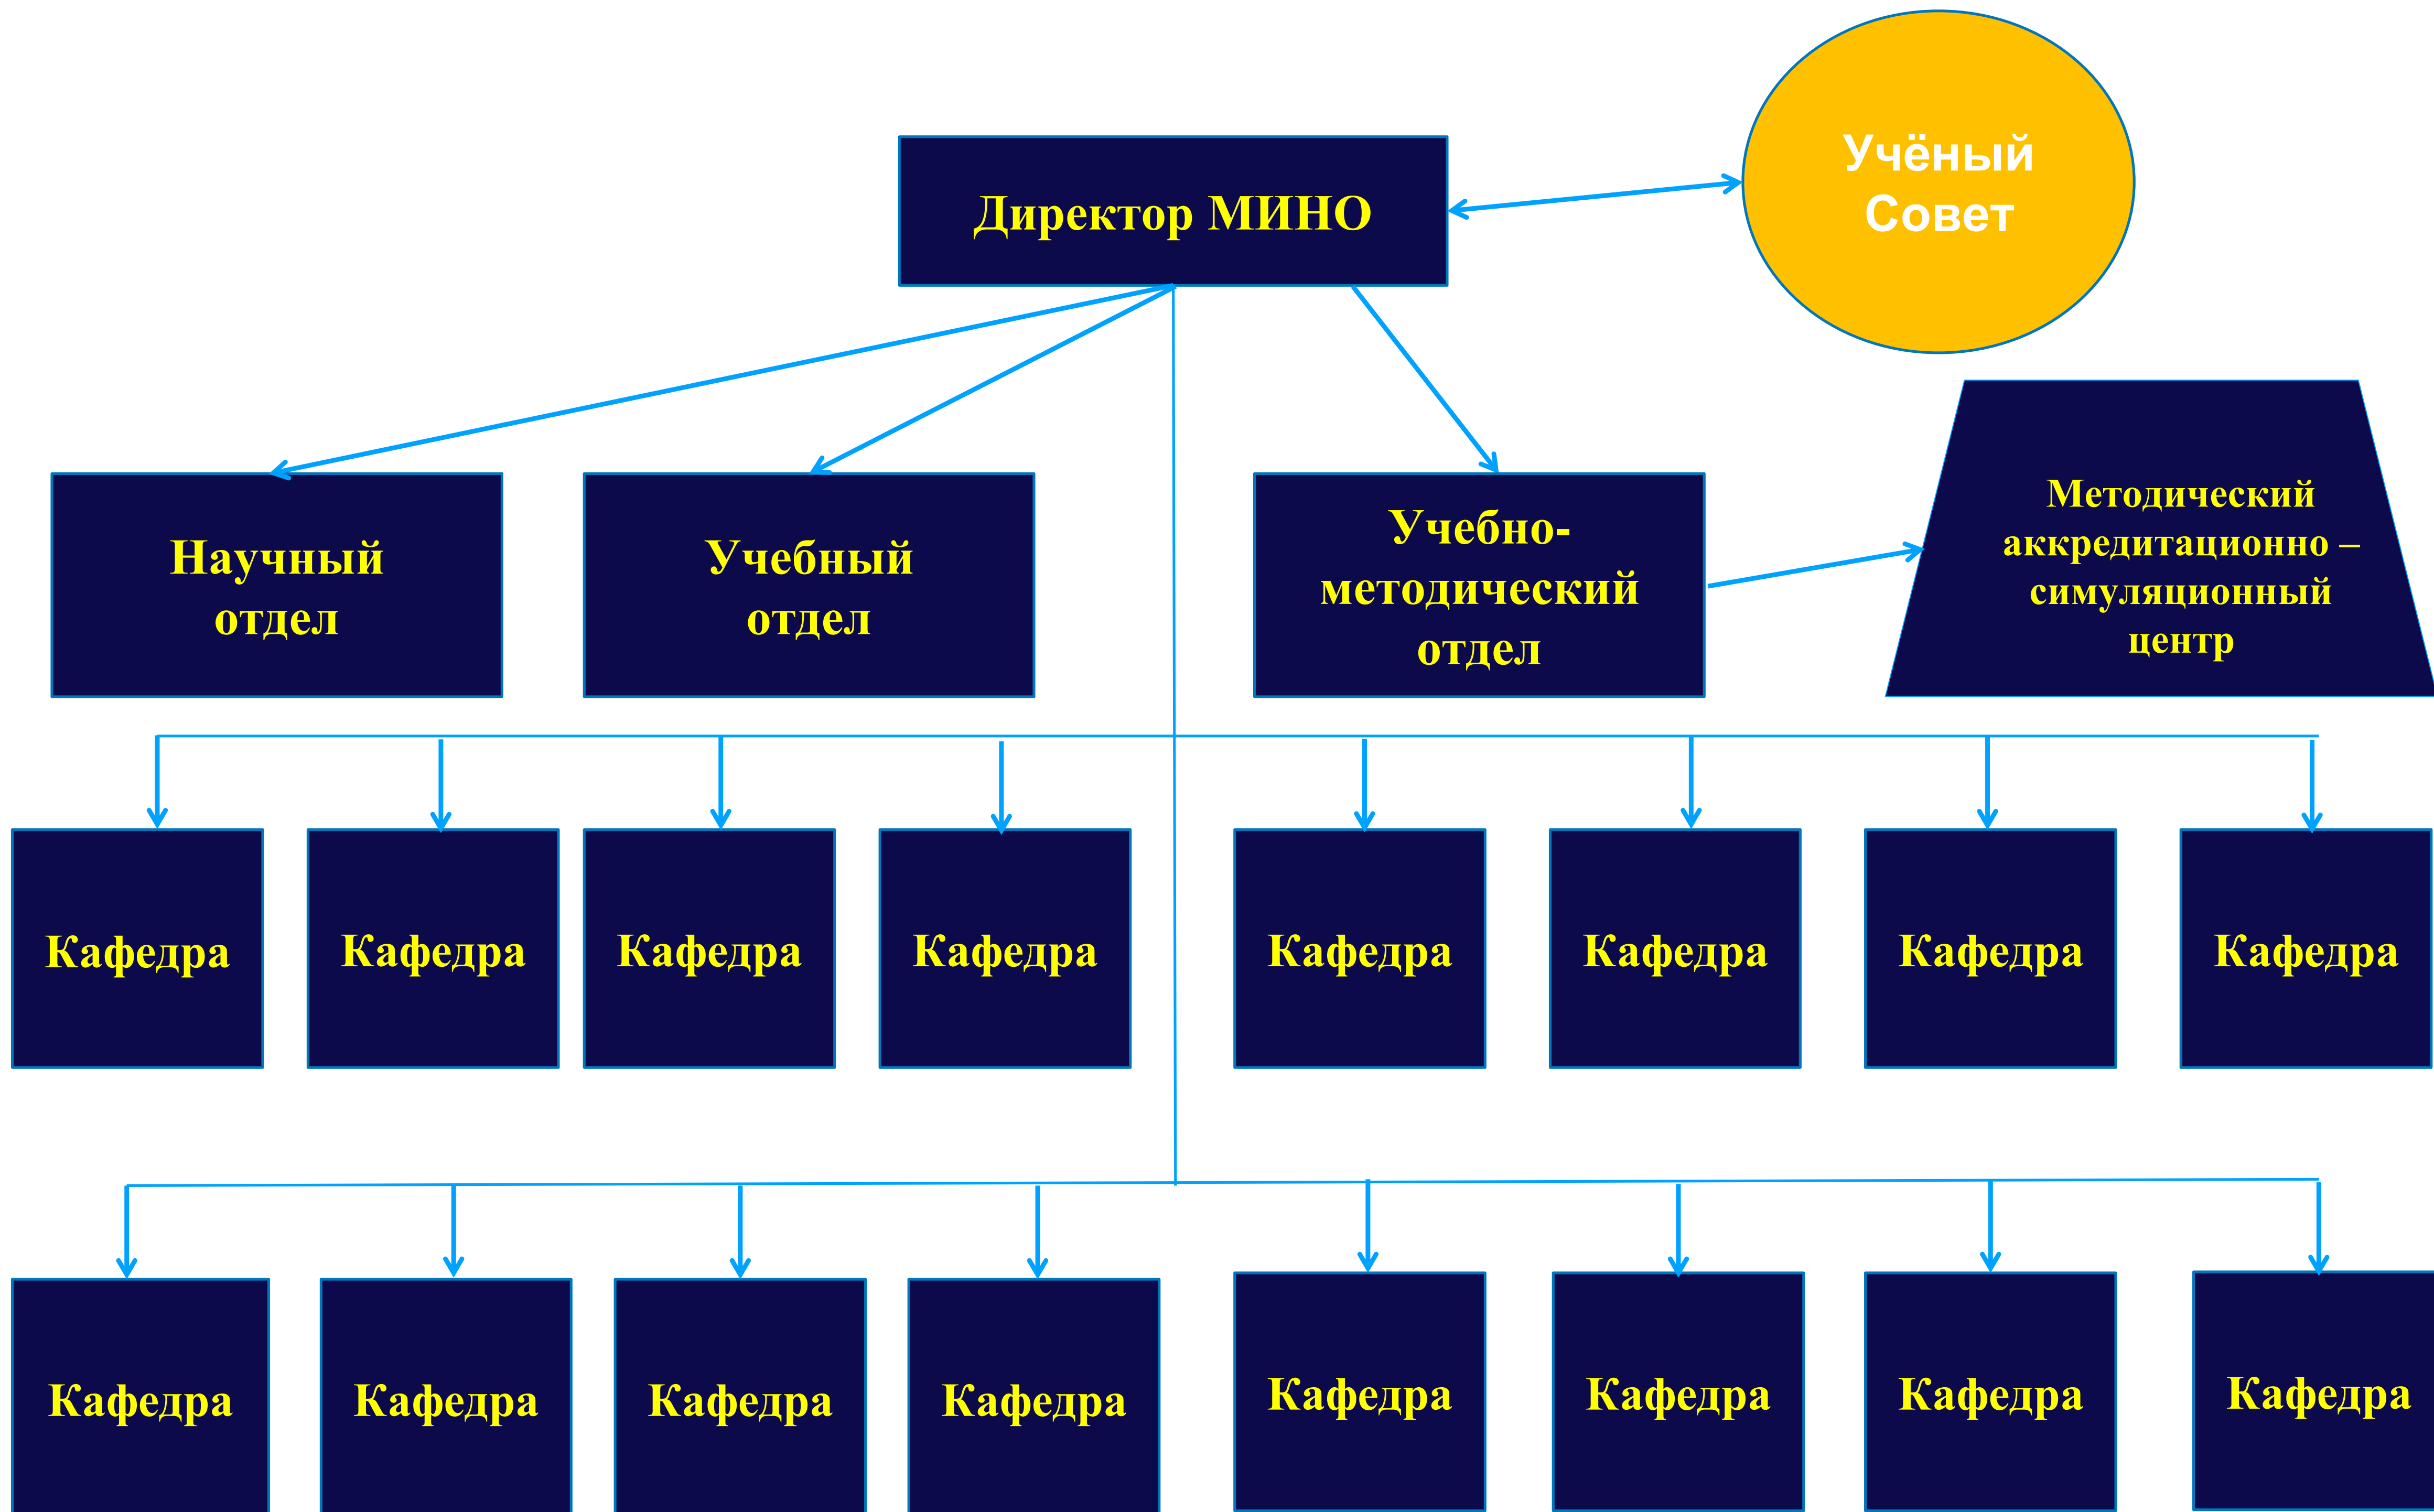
Директор МИНО

Учёный Совет

Научный отдел

Учебный отдел

Учебно-методический отдел

Методический аккредитационно – симуляционный центр

Кафедра

Кафедра

Кафедра

Кафедра

Кафедра

Кафедра

Кафедра

Кафедра

Кафедра

Кафедра

Кафедра

Кафедра

Кафедра

Кафедра

Кафедра

Кафедра